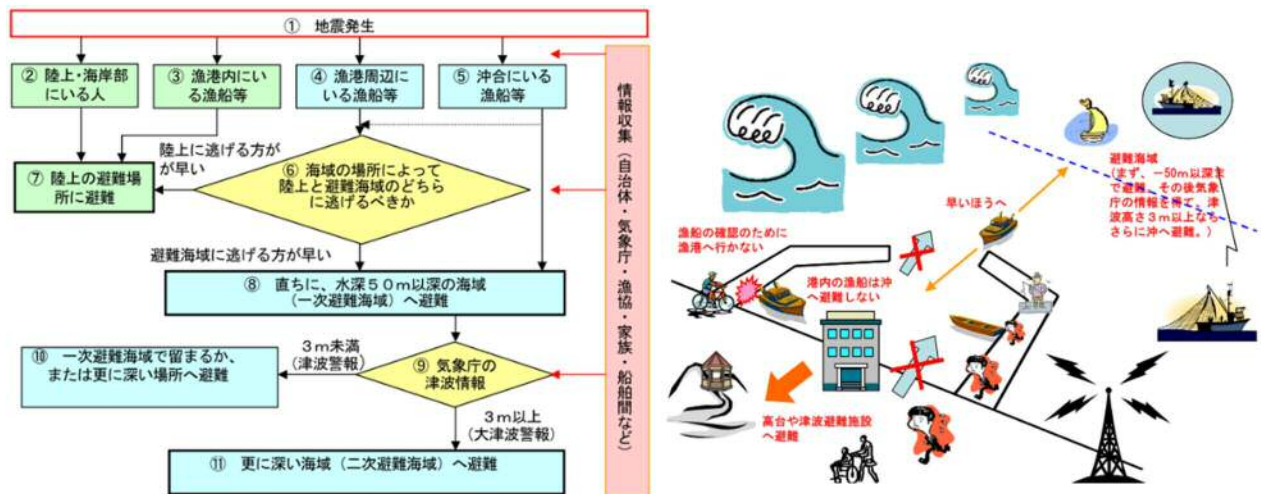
① 地震発生

② 陸上・海岸部にいる人

③ 漁港内にいる漁船等

④ 漁港周辺にいる漁船等

⑤ 沖合にいる漁船等

情報収集（自治体・気象庁・漁協・家族・船舶間など）

陸上に逃げる方が早い

⑦ 陸上の避難場所に避難

⑥ 海域の場所によって陸上と避難海域のどちらに逃げるべきか

避難海域に逃げる方が早い

⑧ 直ちに、水深５０ｍ以深の海域（一次避難海域）へ避難

３ｍ未満（津波警報）

⑩ 一次避難海域で留まるか、または更に深い場所へ避難

⑨ 気象庁の津波情報

３ｍ以上（大津波警報）

⑪ 更に深い海域（二次避難海域）へ避難

避難海域（まず、－50ｍ以深まで避難。その後気象庁の情報を得て、津波高さ３ｍ以上ならさらに沖へ避難。）

早いほうへ

漁船の確認のために漁港へ行かない

港内の漁船は沖へ避難しない

高台や津波避難施設へ避難